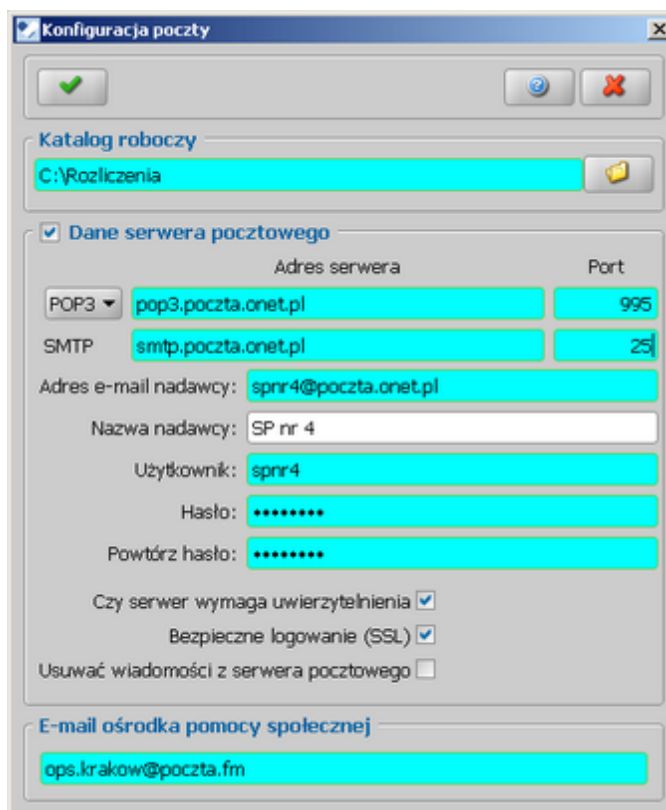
Konfiguracja poczty

Katalog roboczy

C:\Rozliczenia

Dane serwera pocztowego

Adres serwera

Port

POP3

pop3.poczta.onet.pl

995

SMTP

smtp.poczta.onet.pl

25

Adres e-mail nadawcy: spnr4@poczta.onet.pl

Nazwa nadawcy: SP nr 4

Użytkownik: spnr4

Hasło: ••••••••

Powtórz hasło: ••••••••

Czy serwer wymaga uwierzytelnienia

Bezpieczne logowanie (SSL)

Usuwać wiadomości z serwera pocztowego

E-mail ośrodka pomocy społecznej

ops.krakow@poczta.fm